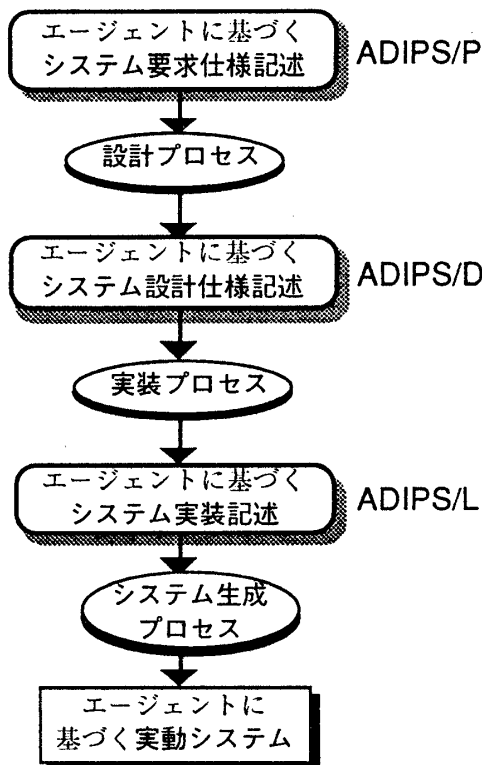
エージェントに基づく
システム要求仕様記述

ADIPS/P

設計プロセス

エージェントに基づく
システム設計仕様記述

ADIPS/D

実装プロセス

エージェントに基づく
システム実装記述

ADIPS/L

システム生成
プロセス

エージェントに
基づく実動システム